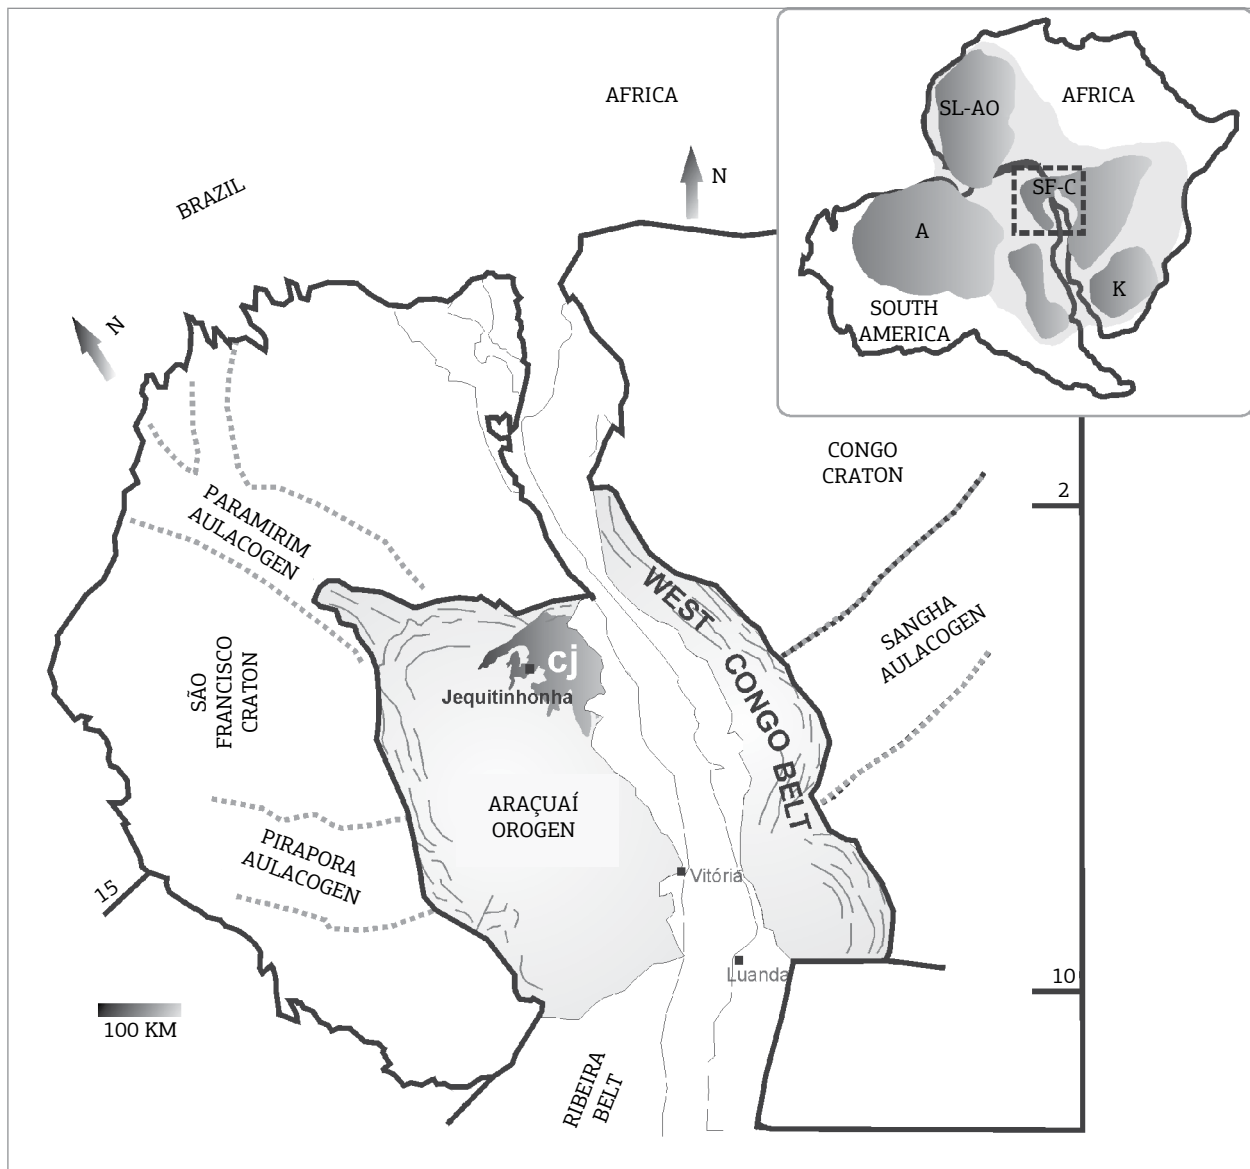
AFRICA

N

BRAZIL

N

SL-AO

AFRICA

SF-C

A

K

SOUTH AMERICA

CONGO CRATON

2

PARAMIRIM AULACOGEN

WEST CONGO BELT

SANGHA AULACOGEN

SÃO FRANCISCO CRATON

cj

Jequitinhonha

ARAÇUAÍ OROGEN

PIRAPORA AULACOGEN

15

Vitória

Luanda

10

100 KM

RIBEIRA BELT